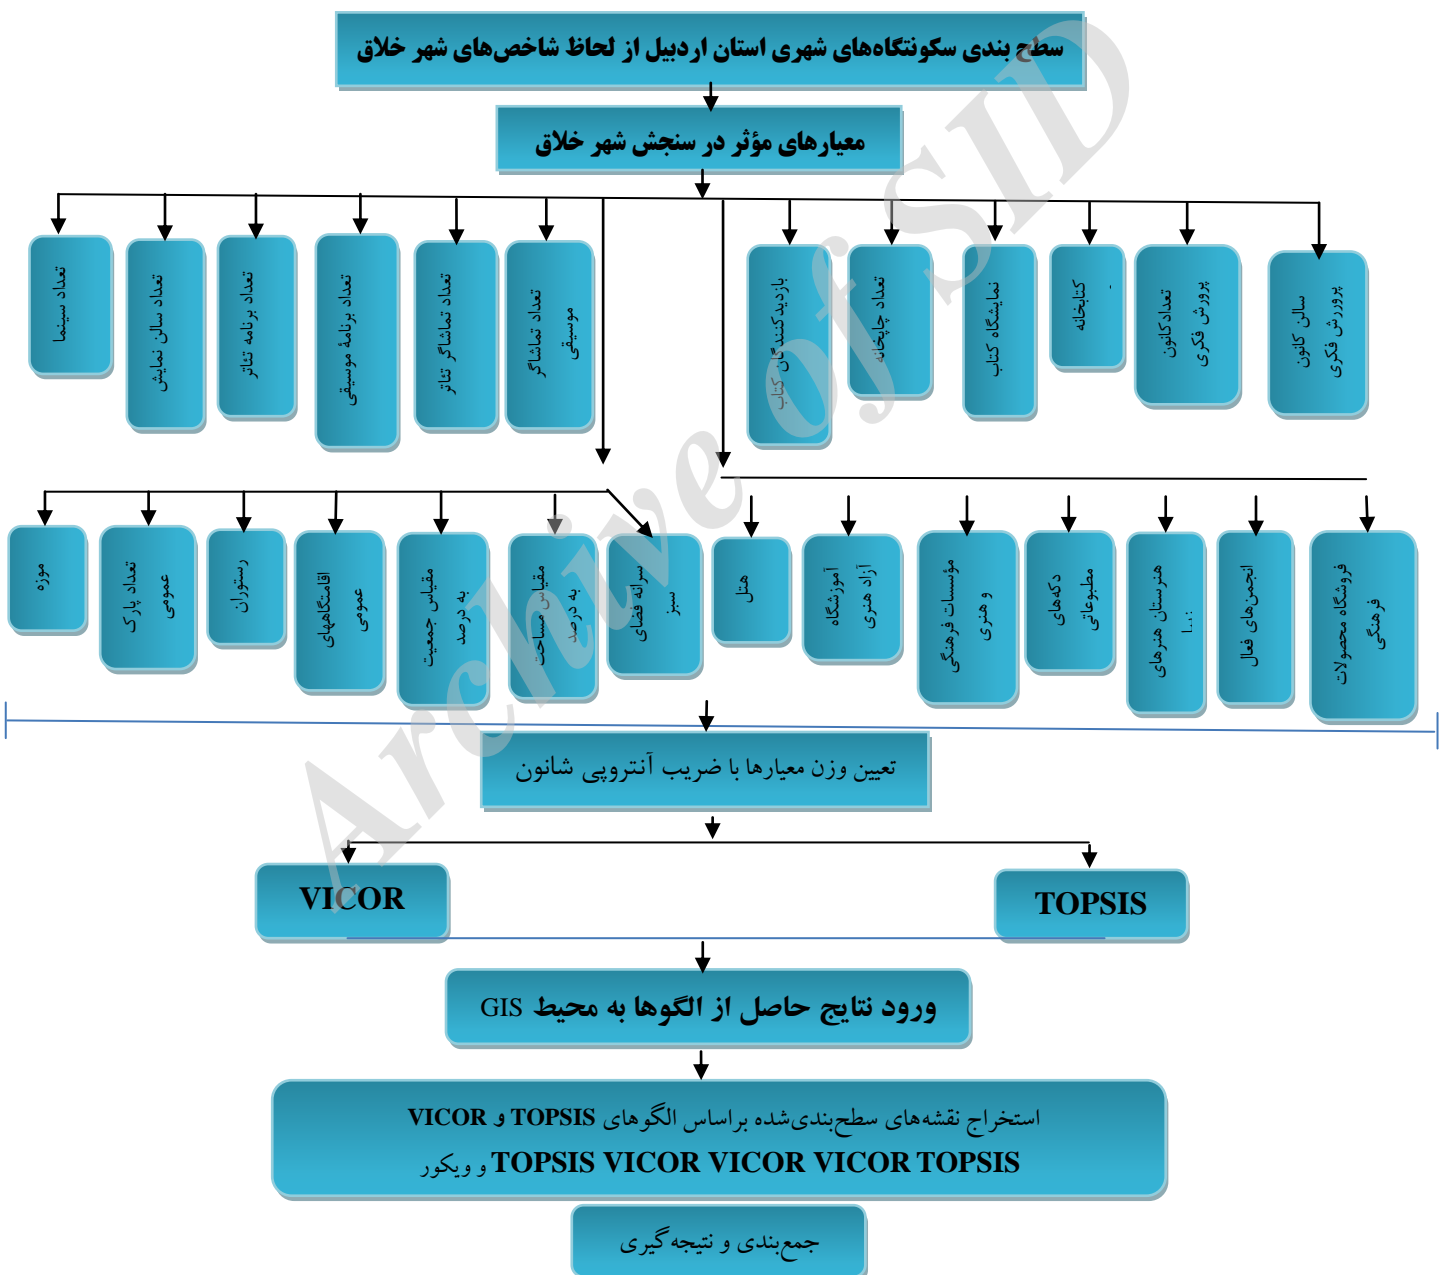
سطح بندی سکونتگاه‌های شهری استان اردبیل از لحاظ شاخص‌های شهر خلاق

معیارهای مؤثر در سنجش شهر خلاق

سالن کانون پرورش فکری

تعداد کانون پرورش فکری

کتابخانه

نمایشگاه کتاب

تعداد چاپخانه

بازدیدکنندگان کتاب

تعداد تماشاگر موسیقی

تعداد تماشاگر تئاتر

تعداد برنامهٔ موسیقی

تعداد برنامه تئاتر

تعداد سالن نمایش

تعداد سینما

فروشگاه محصولات فرهنگی

انجمن‌های فعال

هنرستان هنرهای ...

دکه‌های مطبوعاتی

مؤسسات فرهنگی و هنری

آموزشگاه آزاد هنری

هتل

سرانه فضای سبز

مقیاس مساحت به درصد

مقیاس جمعیت به درصد

اقامتگاههای عمومی

رستوران

تعداد پارک عمومی

موزه

تعیین وزن معیارها با ضریب آنتروپی شانون

TOPSIS

VICOR

ورود نتایج حاصل از الگوها به محیط GIS

استخراج نقشه‌های سطح‌بندی‌شده براساس الگوهای TOPSIS و VICOR
TOPSIS VICOR VICOR VICOR TOPSIS و ویکور

جمع‌بندی و نتیجه‌گیری

Archive of SID